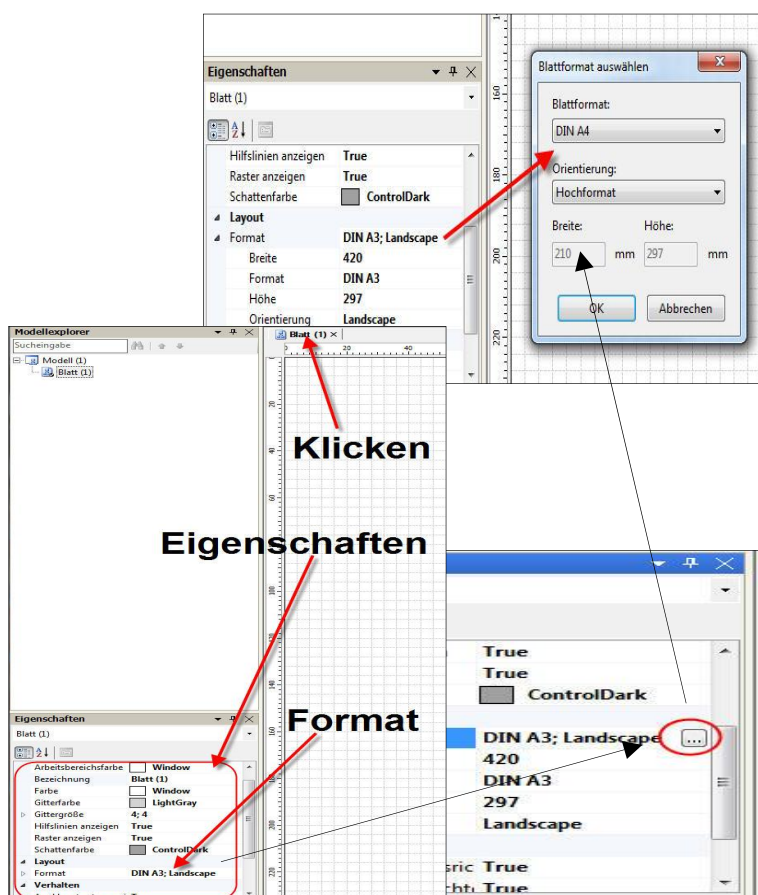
Eigenschaften
Blatt (1)

| | |
|---|---|
| Hilfslinien anzeigen | True |
| Raster anzeigen | True |
| Schattenfarbe | ControlDark |
| Layout | |
| Format | DIN A3; Landscape |
| Breite | 420 |
| Format | DIN A3 |
| Höhe | 297 |
| Orientierung | Landscape |

Blattformat auswählen
Blattformat:
DIN A4
Orientierung:
Hochformat
Breite: 210 mm
Höhe: 297 mm
OK
Abbrechen

160
180
200
220

Modellexplorer
Sucheingabe
Modell (1)
Blatt (1)

Blatt (1) ×
20
40

Klicken

Eigenschaften

Format

Eigenschaften
Blatt (1)

| | |
|---|---|
| Arbeitsbereichsfarbe | Window |
| Bezeichnung | Blatt (1) |
| Farbe | Window |
| Gitterfarbe | LightGray |
| Gittergröße | 4; 4 |
| Hilfslinien anzeigen | True |
| Raster anzeigen | True |
| Schattenfarbe | ControlDark |
| Layout | |
| Format | DIN A3; Landscape |
| Verhalten | |

| | |
|---|---|
| | True |
| | True |
| | ControlDark |
| | DIN A3; Landscape ... |
| | 420 |
| | DIN A3 |
| | 297 |
| | Landscape |
| sric | True |
| cht | True |